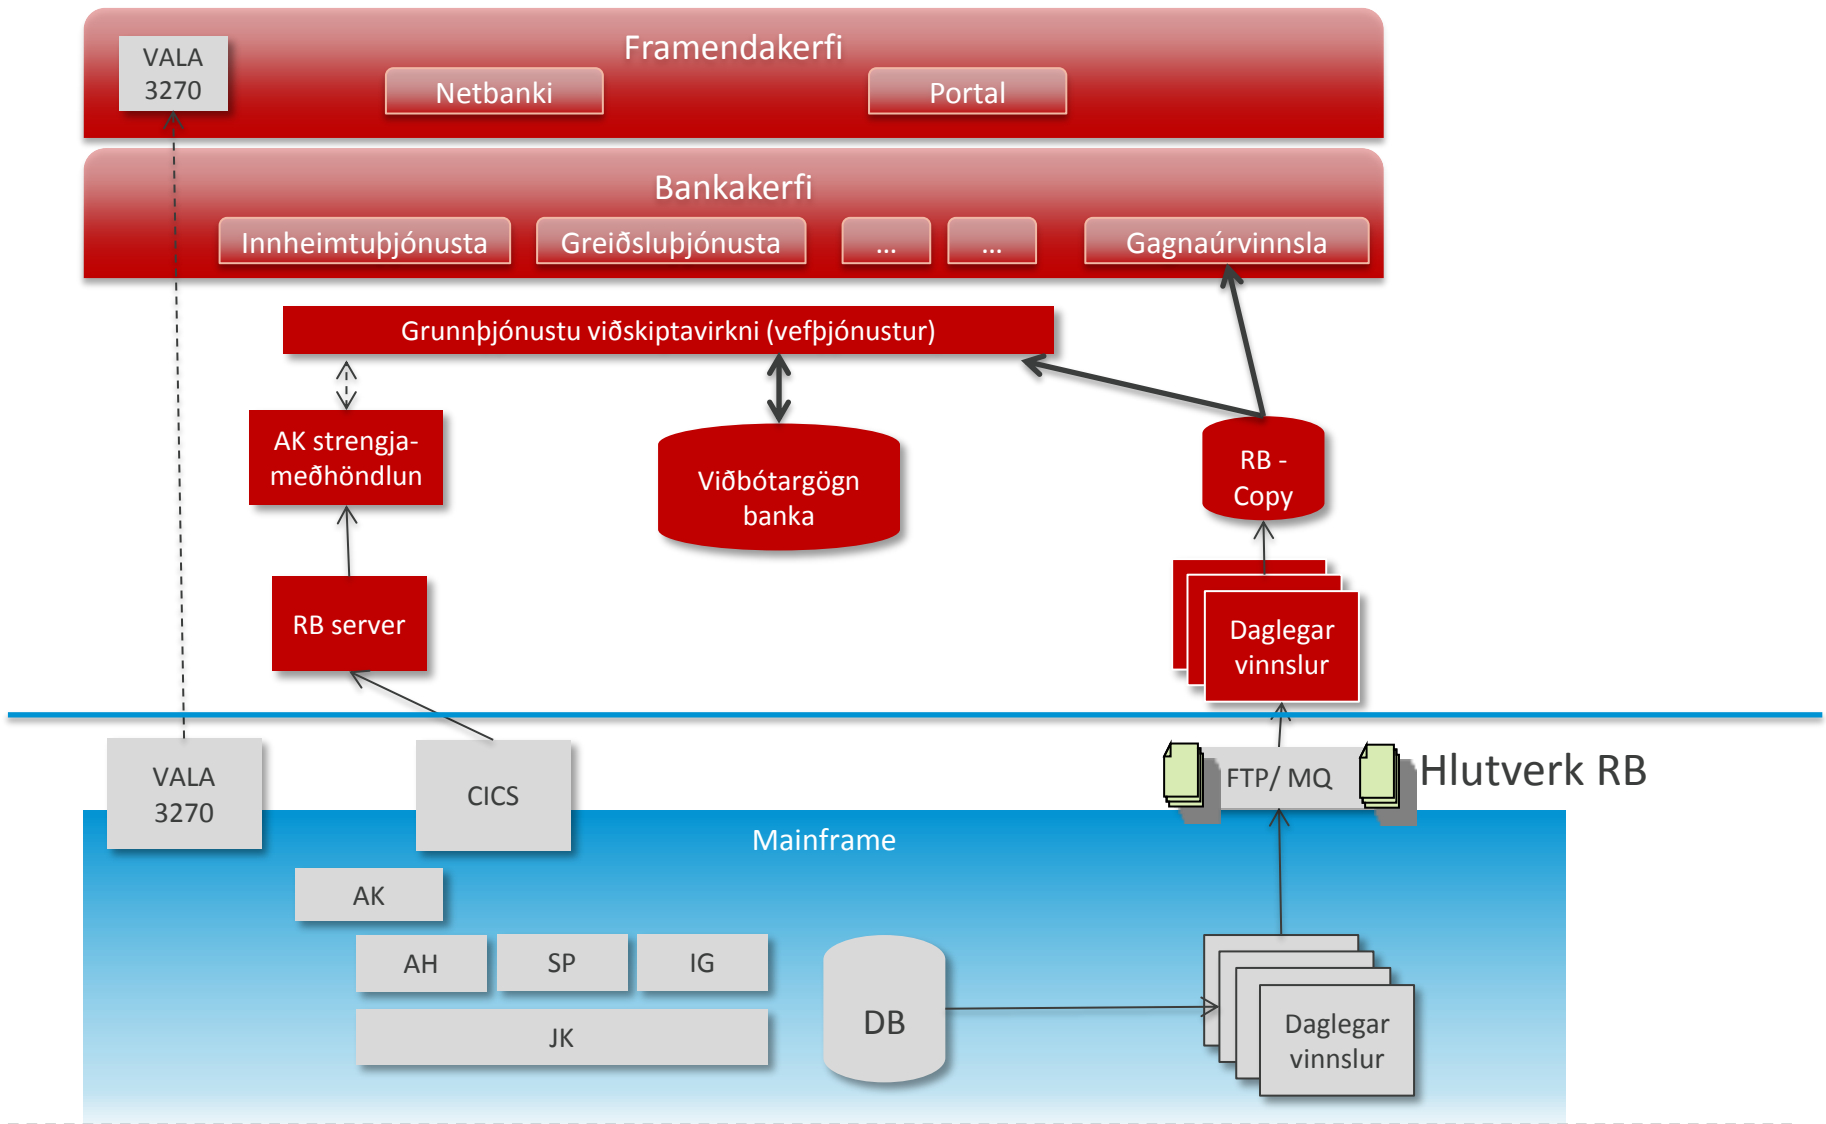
VALA 3270

Framendakerfi

Netbanki

Portal

Bankakerfi

Innheimtuþjónusta

Greiðsluþjónusta

...

...

Gagnaúrvinnsla

Grunnþjónustu viðskiptavirkni (vefþjónustur)

AK strengja-meðhöndlun

Viðbótargögn banka

RB - Copy

RB server

Daglegar vinnslur

VALA 3270

CICS

FTP/ MQ

Hlutverk RB

Mainframe

AK

AH

SP

IG

JK

DB

Daglegar vinnslur